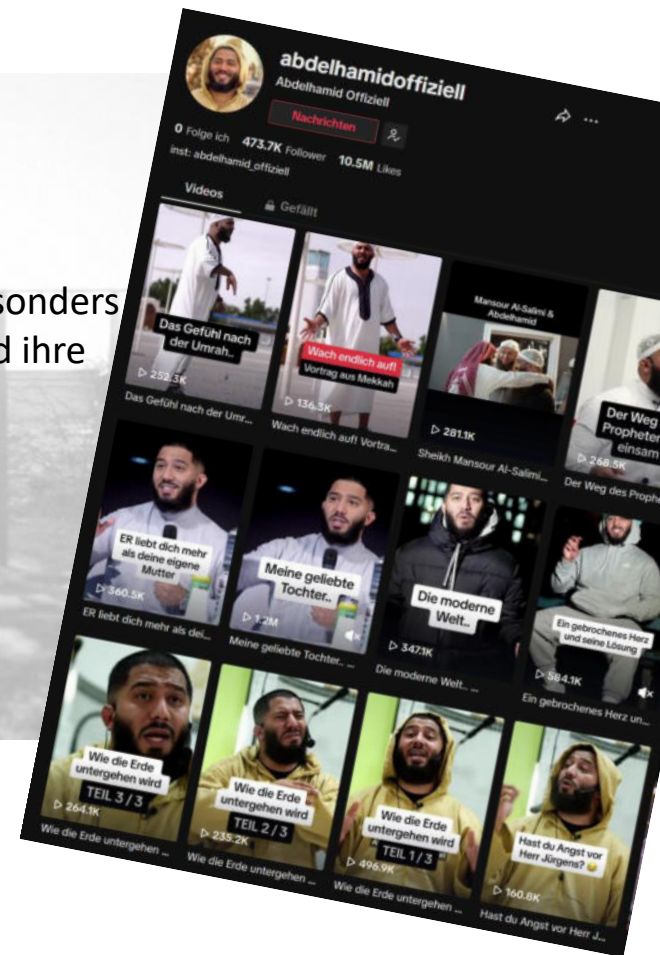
sonders
d ihre

abdelhamidoffiziell
Abdelhamid Offiziell
Nachrichten
0 Folge ich 473.7K Follower 10.5M Likes
inst: abdelhamid_offiziell
Videos
Gefällt

Das Gefühl nach der Umrah..
▷ 252.3K
Das Gefühl nach der Umr...

Wach endlich auf!
Vortrag aus Mekkah
▷ 136.3K
Wach endlich auf! Vortra...

Mansour Al-Salimi & Abdelhamid
▷ 281.1K
Sheikh Mansour Al-Salimi...

Der Weg des Propheten einsam
▷ 268.5K
Der Weg des Prophe...

ER liebt dich mehr als deine eigene Mutter
▷ 360.5K
ER liebt dich mehr als dei...

Meine geliebte Tochter..
▷ 1.2M
Meine geliebte Tochter.. ...

Die moderne Welt..
▷ 347.1K
Die moderne Welt.. ...

Ein gebrochenes Herz und seine Lösung
▷ 584.1K
Ein gebrochenes Herz un...

Wie die Erde untergehen wird
TEIL 3 / 3
▷ 264.1K
Wie die Erde untergehen ...

Wie die Erde untergehen wird
TEIL 2 / 3
▷ 235.2K
Wie die Erde untergehen ...

Wie die Erde untergehen wird
TEIL 1 / 3
▷ 496.9K
Wie die Erde untergehen ...

Hast du Angst vor Herr Jürgens?
▷ 160.8K
Hast du Angst vor Herr J...